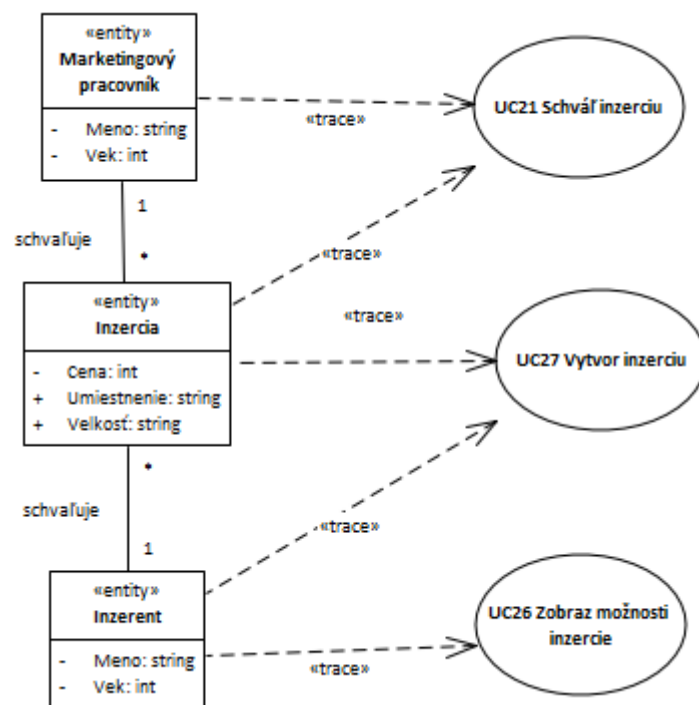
«entity»
Marketingový pracovník

- Meno: string
- Vek: int

«trace»

UC21 Schváľ inzerciu

1

schvaľuje

*

«trace»

«entity»
Inzercia

«trace»

- Cena: int
+ Umiestnenie: string
+ Velkosť: string

UC27 Vytvor inzerciu

*

schvaľuje

«trace»

1

«entity»
Inzerent

- Meno: string
- Vek: int

«trace»

UC26 Zobraz možnosti inzercie